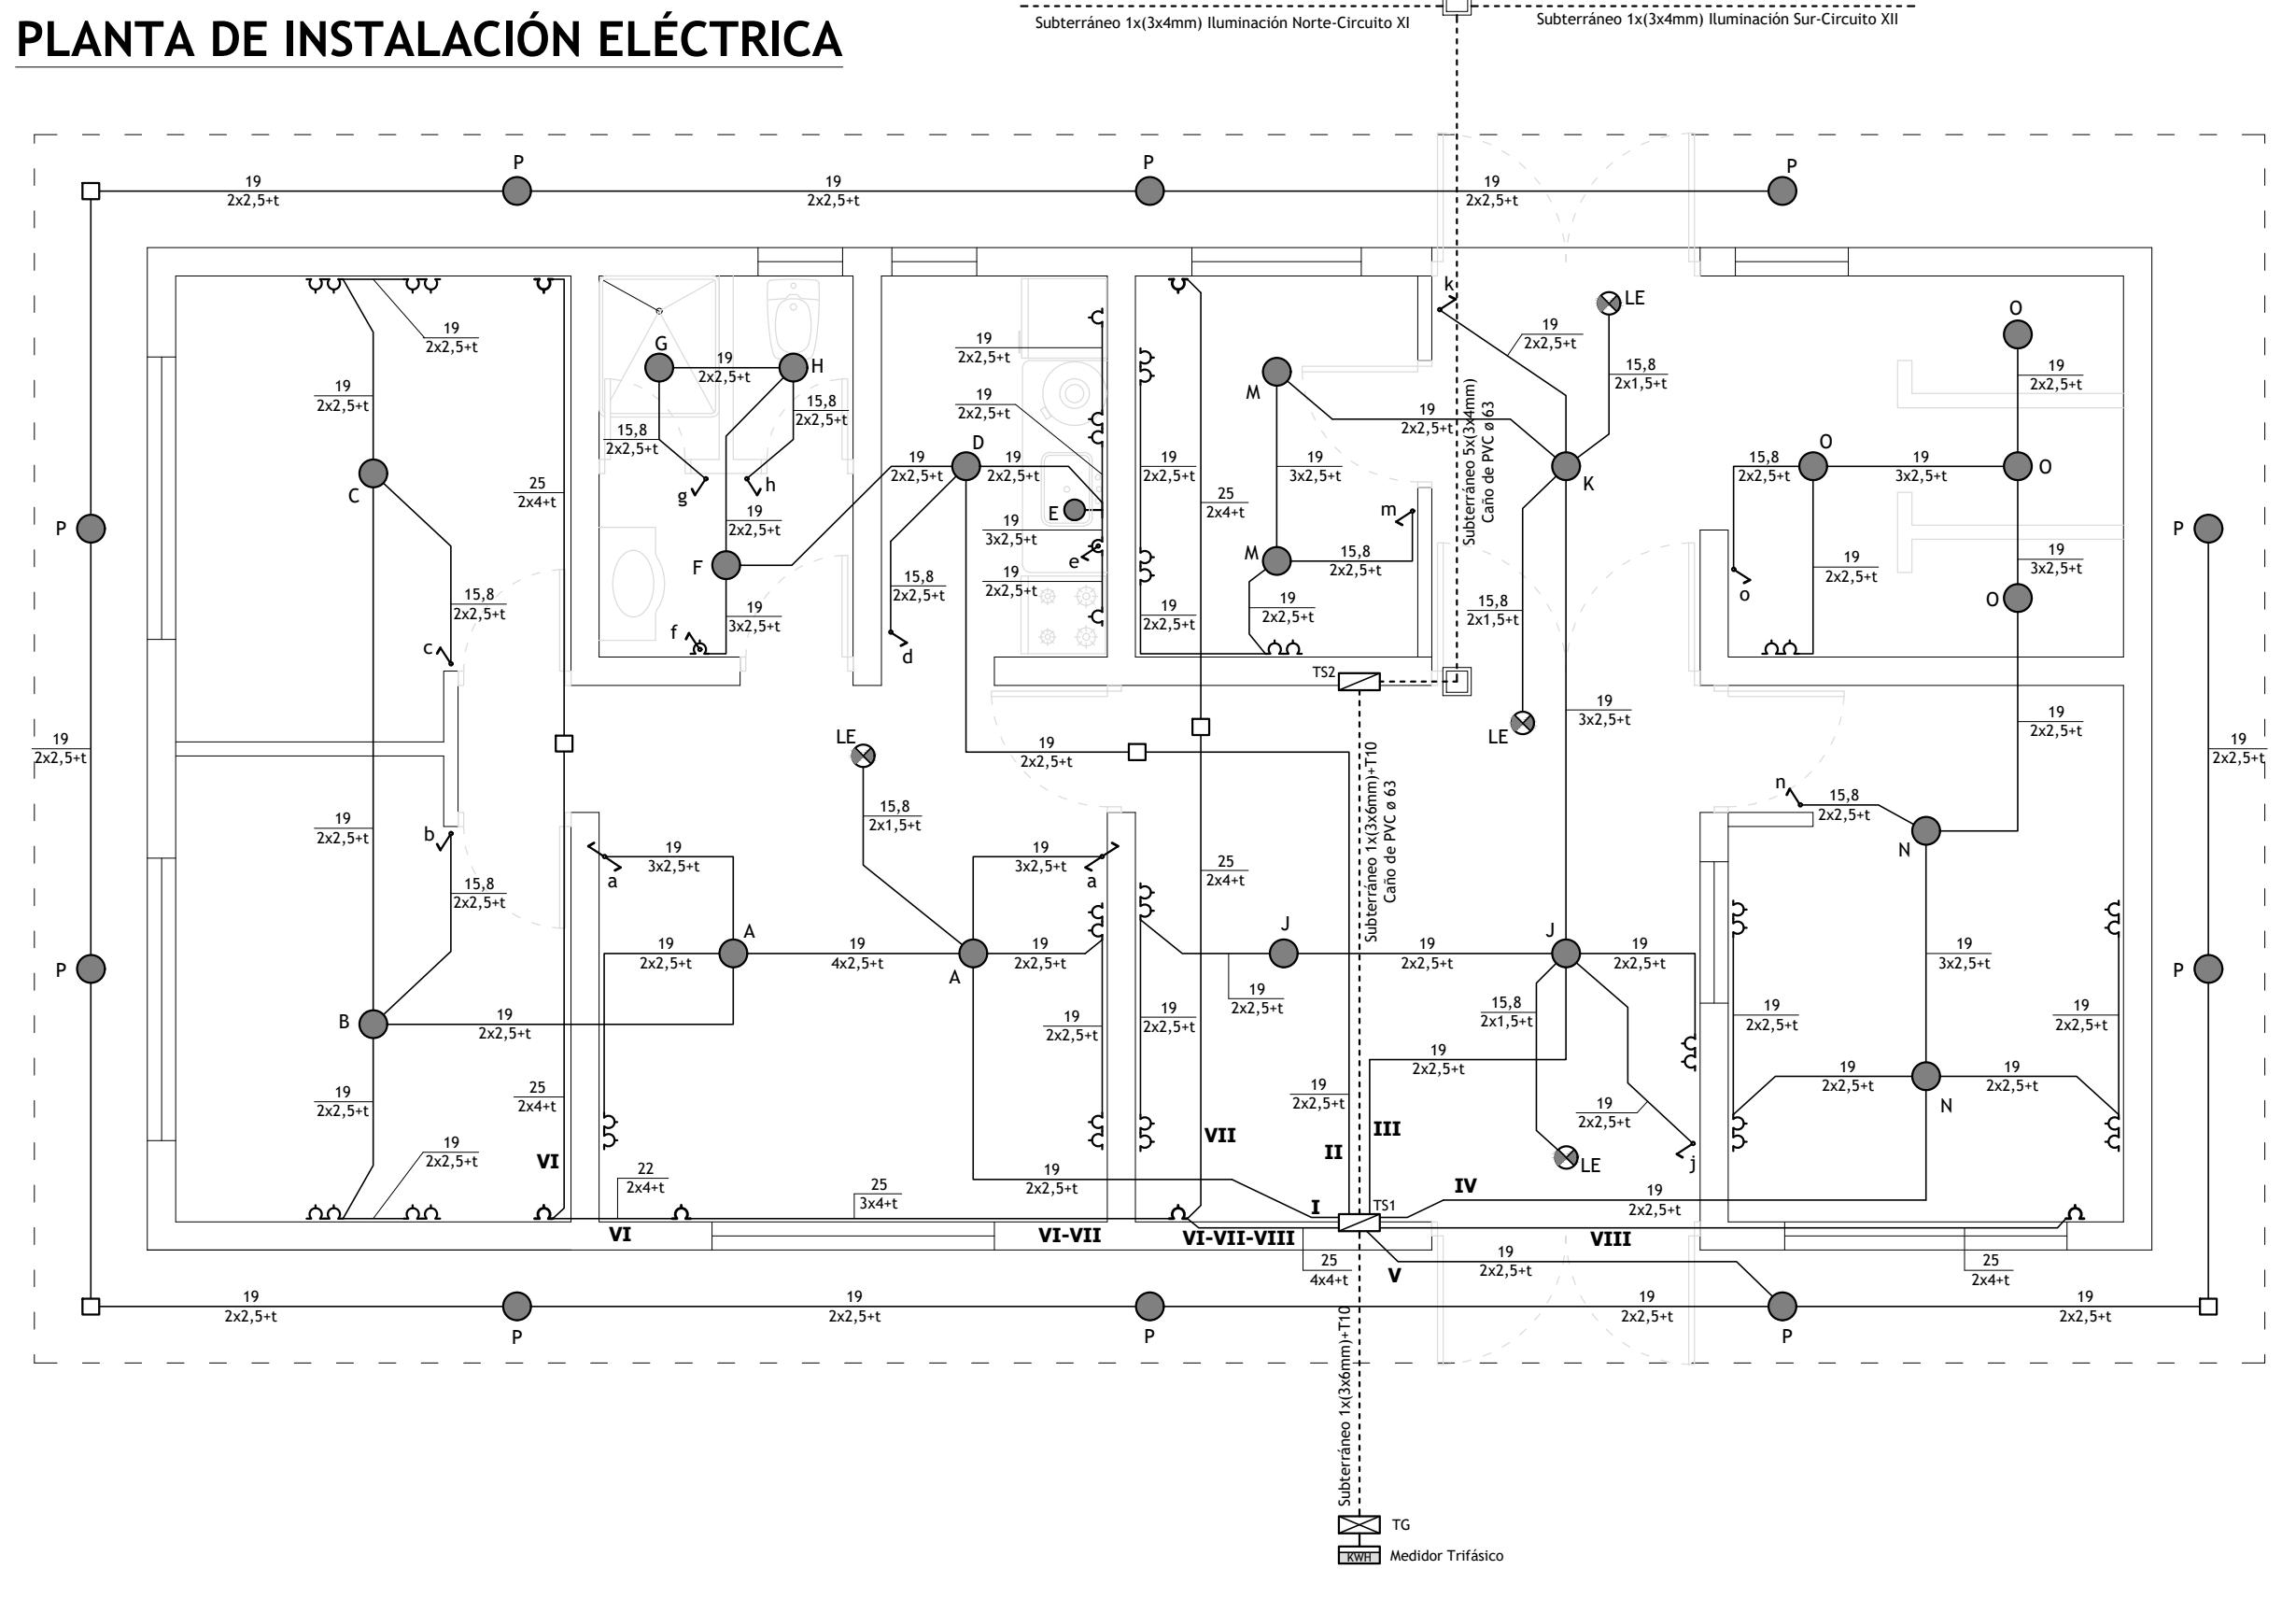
PLANTA DE INSTALACIÓN ELÉCTRICA

Subterráneo 1x(3x4mm) Iluminación Norte-Circuito XI

Subterráneo 1x(3x4mm) Iluminación Sur-Circuito XII

19 2x2,5+t
P
19 2x2,5+t
P
19 2x2,5+t
P

19 2x2,5+t
19 2x2,5+t
25 2x4+t
C
15,8 2x2,5+t
c
19 2x2,5+t
b
15,8 2x2,5+t
B
19 2x2,5+t
19 2x2,5+t
25 2x4+t
19 2x2,5+t
VI

G
19 2x2,5+t
H
15,8 2x2,5+t
15,8 2x2,5+t
g
h
19 2x2,5+t
F
19 3x2,5+t
f

19 2x2,5+t
19 2x2,5+t
19 2x2,5+t
D
19 2x2,5+t
E
19 3x2,5+t
e
19 2x2,5+t
15,8 2x2,5+t
d

k
19 2x2,5+t
LE
15,8 2x1,5+t
M
19 2x2,5+t
19 3x2,5+t
19 2x2,5+t
25 2x4+t
m
M
15,8 2x2,5+t
19 2x2,5+t
19 2x2,5+t
K
Subterráneo 5x(3x4mm) Caño de PVC ø 63
15,8 2x1,5+t
LE
TS2
19 3x2,5+t

O
19 2x2,5+t
O
15,8 2x2,5+t
19 3x2,5+t
O
19 2x2,5+t
o
19 3x2,5+t
O
19 2x2,5+t

P
19 2x2,5+t
P
P
19 2x2,5+t
P

LE
15,8 2x1,5+t
19 2x2,5+t
19 3x2,5+t
a
19 3x2,5+t
a
19 2x2,5+t
A
19 4x2,5+t
A
19 2x2,5+t
19 2x2,5+t
22 2x4+t
25 3x4+t
19 2x2,5+t
VI
VI-VII

Subterráneo 1x(3x6mm)+T10 Caño de PVC ø 63
25 2x4+t
J
19 2x2,5+t
19 2x2,5+t
19 2x2,5+t
J
19 2x2,5+t
15,8 2x1,5+t
19 2x2,5+t
19 2x2,5+t
19 2x2,5+t
LE
j
VII
II
III
I
TS1
IV
VI-VII-VIII
25 4x4+t
V
19 2x2,5+t

n
15,8 2x2,5+t
N
19 3x2,5+t
19 2x2,5+t
19 2x2,5+t
19 2x2,5+t
19 2x2,5+t
N
19 2x2,5+t
19 2x2,5+t
VIII
25 2x4+t

19 2x2,5+t
P
19 2x2,5+t
P
19 2x2,5+t
P
19 2x2,5+t

Subterráneo 1x(3x6mm)+T10
TG
KWH Medidor Trifásico